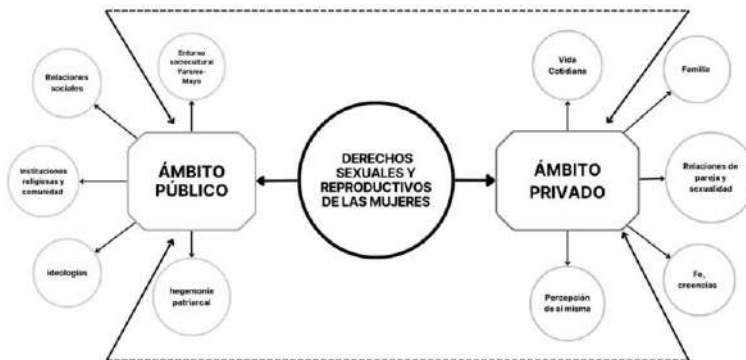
Relaciones sociales

Entorno sociocultural Yoreme-Mayo

Instituciones religiosas y comunidad

ÁMBITO PÚBLICO

ideologías

hegemonía patriarcal

DERECHOS SEXUALES Y REPRODUCTIVOS DE LAS MUJERES

Vida Cotidiana

Familia

ÁMBITO PRIVADO

Relaciones de pareja y sexualidad

Fe, creencias

Percepción de sí misma